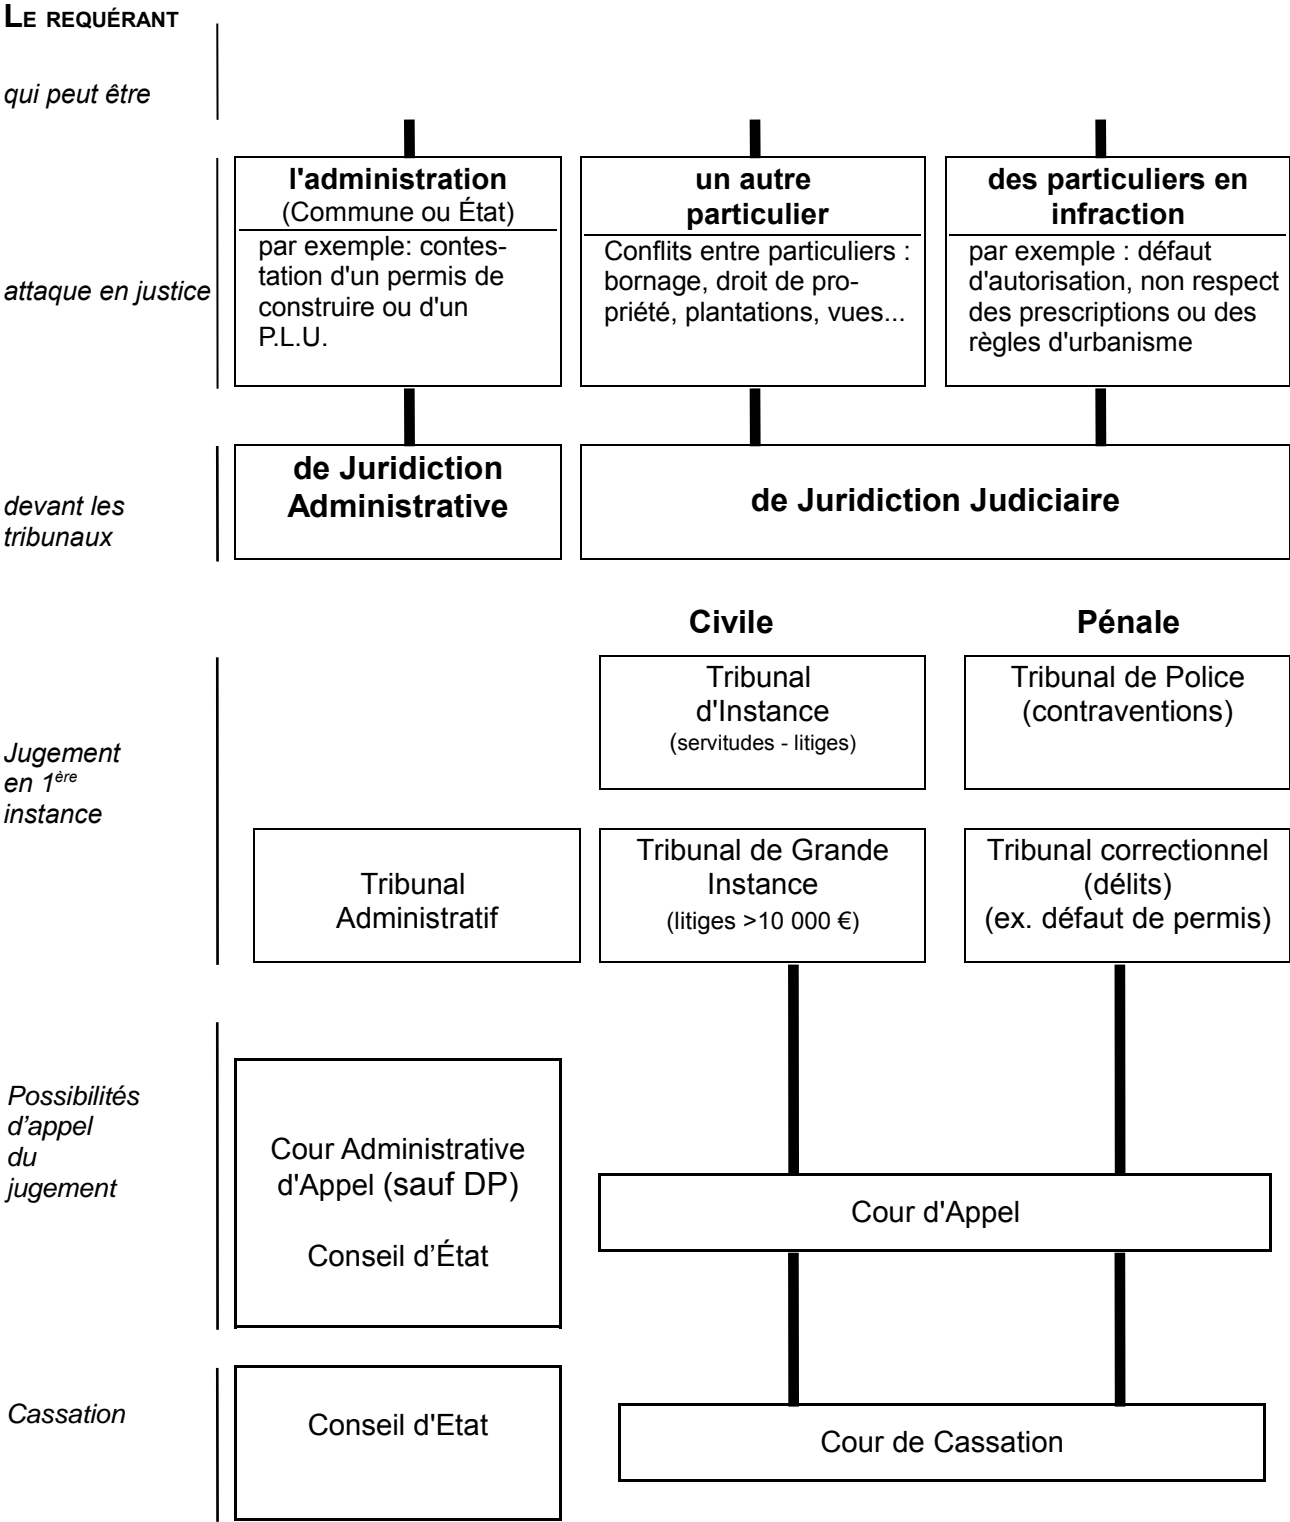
LE REQUÉRANT

qui peut être

attaque en justice

l'administration
(Commune ou État)
par exemple: contestation d'un permis de construire ou d'un P.L.U.

un autre particulier
Conflits entre particuliers : bornage, droit de propriété, plantations, vues...

des particuliers en infraction
par exemple : défaut d'autorisation, non respect des prescriptions ou des règles d'urbanisme

devant les tribunaux

de Juridiction Administrative

de Juridiction Judiciaire

Civile

Pénale

Jugement en 1$^{ère}$ instance

Tribunal d'Instance
(servitudes - litiges)

Tribunal de Police
(contraventions)

Tribunal Administratif

Tribunal de Grande Instance
(litiges >10 000 €)

Tribunal correctionnel
(délits)
(ex. défaut de permis)

Possibilités d'appel du jugement

Cour Administrative d'Appel (sauf DP)

Conseil d'État

Cour d'Appel

Cassation

Conseil d'Etat

Cour de Cassation